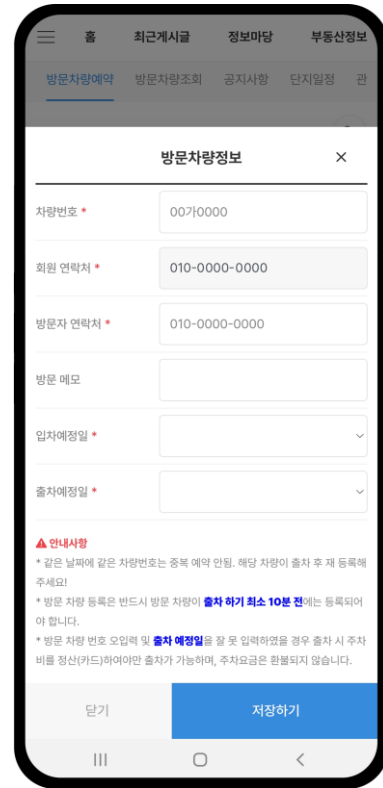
홈 최근게시글 정보마당 부동산정보

방문차량예약 방문차량조회 공지사항 단지일정 관

방문차량정보 ×

차량번호 * 00가0000

회원 연락처 * 010-0000-0000

방문자 연락처 * 010-0000-0000

방문 메모

입차예정일 *

출차예정일 *

⚠ 안내사항

* 같은 날짜에 같은 차량번호는 중복 예약 안됨. 해당 차량이 출차 후 재 등록해 주세요!

* 방문 차량 등록은 반드시 방문 차량이 출차 하기 최소 10분 전에는 등록되어야 합니다.

* 방문 차량 번호 오입력 및 출차 예정일을 잘 못 입력하였을 경우 출차 시 주차비를 정산(카드)하여야만 출차가 가능하며, 주차요금은 환불되지 않습니다.

닫기 저장하기